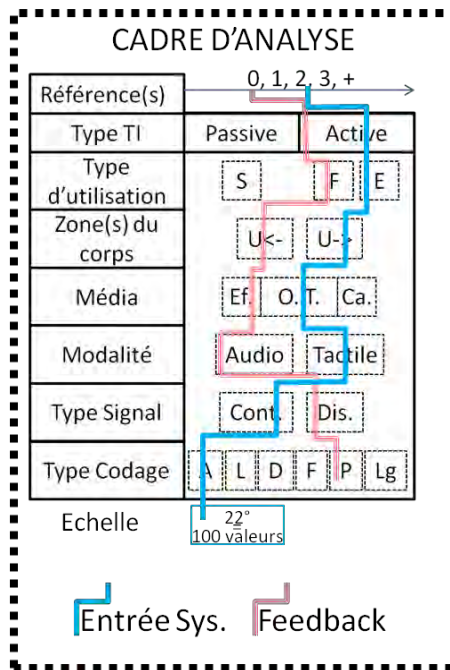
CADRE D'ANALYSE

| | |
|---|---|
| Référence(s) | 0, 1, 2, 3, + |
| Type TI | Passive / Active |
| Type d'utilisation | S / F / E |
| Zone(s) du corps | U<- / U-> |
| Média | Ef. / O.T. / Ca. |
| Modalité | Audio / Tactile |
| Type Signal | Cont. / Dis. |
| Type Codage | A / L / D / F / P / Lg |

Echelle 22° 100 valeurs

Entrée Sys. Feedback